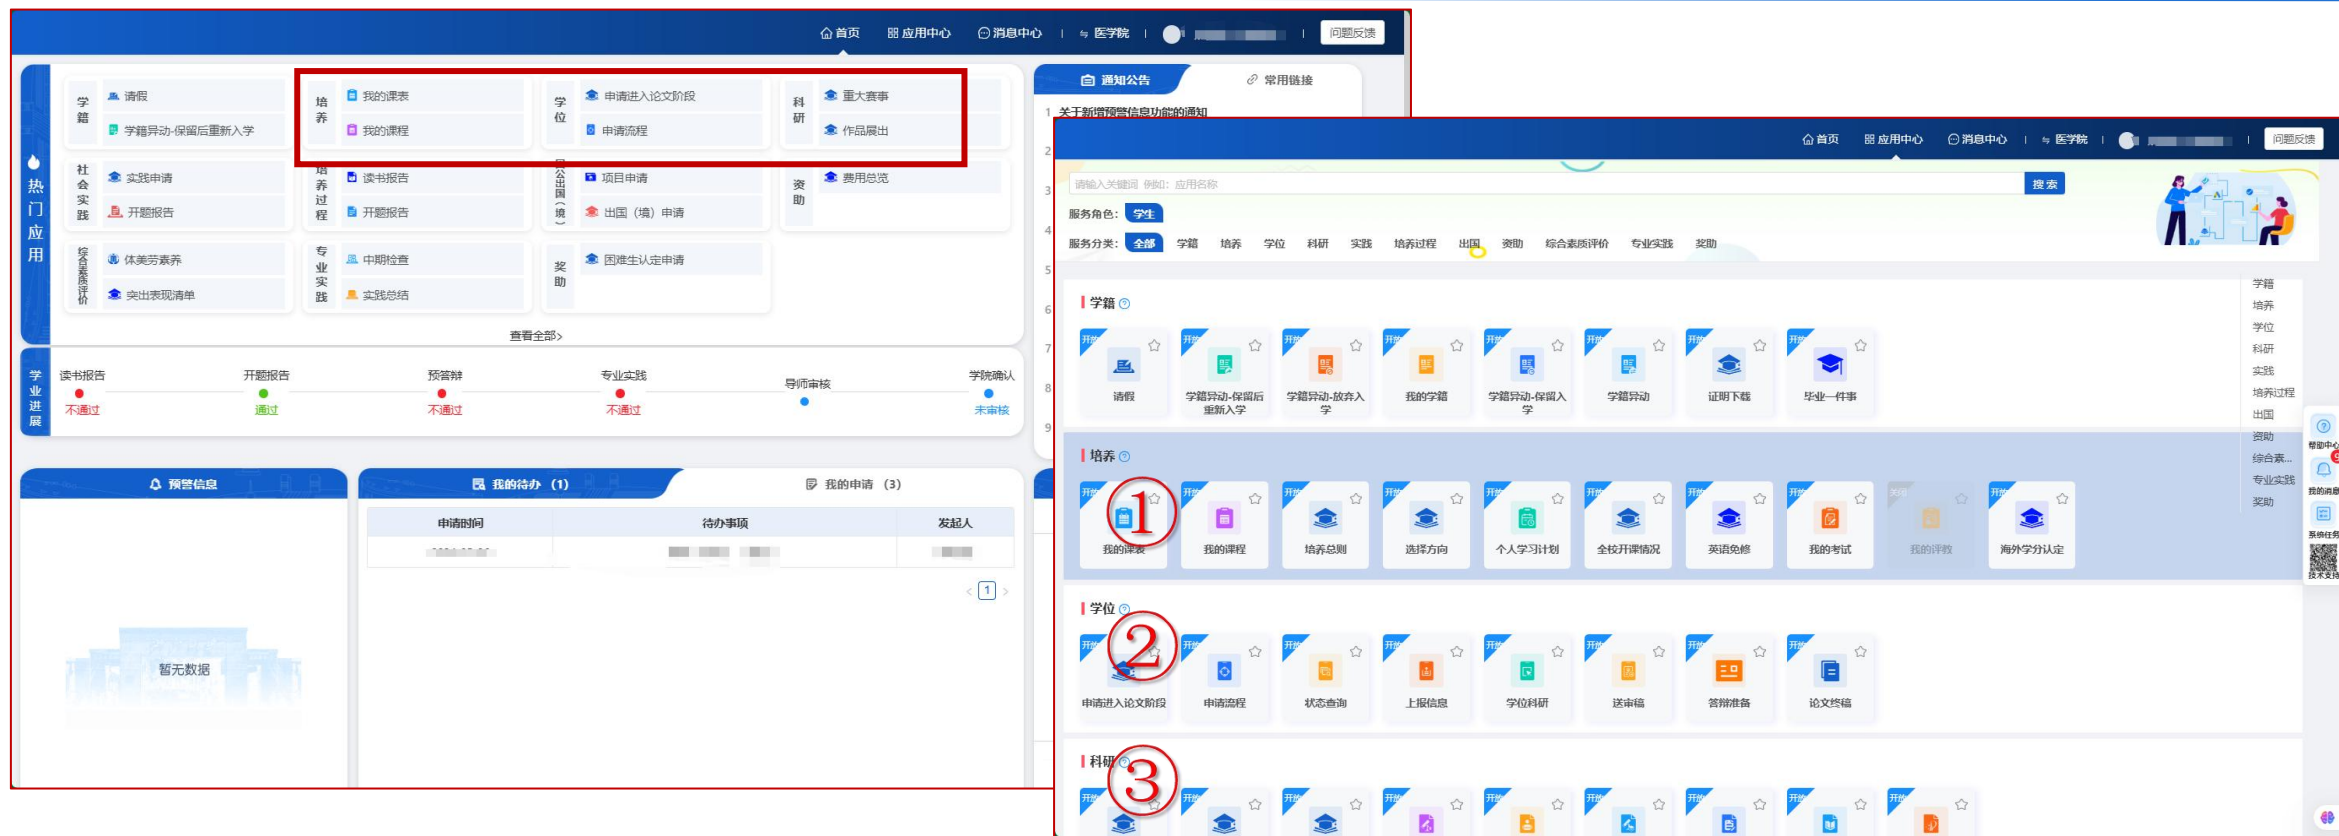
首页 应用中心 消息中心 | 医学院 | 问题反馈

热门应用

学籍 请假 学籍异动-保留后重新入学
培养 我的课表 我的课程
学位 申请进入论文阶段 申请流程
科研 重大赛事 作品展出
社会实践 实践申请 开题报告
培养过程 读书报告 开题报告
公出国（境） 项目申请 出国（境）申请
资助 费用总览
综合素质评价 体美劳素养 突出表现清单
专业实践 中期检查 实践总结
奖助 困难生认定申请

查看全部>

学业进展
读书报告 不通过
开题报告 通过
预答辩 不通过
专业实践 不通过
导师审核
学院确认 未审核

预警信息
暂无数据

我的待办 (1) 我的申请 (3)

| 申请时间 | 待办事项 | 发起人 |
|---|---|---|
| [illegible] | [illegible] | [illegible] |

1

通知公告 常用链接
1 关于新增预警信息功能的通知
2
3
4
5
6
7
8
9

首页 应用中心 消息中心 | 医学院 | 问题反馈

请输入关键词 例如：应用名称 搜索
服务角色： 学生
服务分类： 全部 学籍 培养 学位 科研 实践 培养过程 出国 资助 综合素质评价 专业实践 奖助

学籍
请假 学籍异动-保留后重新入学 学籍异动-放弃入学 我的学籍 学籍异动-保留入学 学籍异动 证明下载 毕业一件事

培养
① 我的课表 我的课程 培养总则 选择方向 个人学习计划 全校开课情况 英语免修 我的考试 我的评教 海外学分认定

学位
② 申请进入论文阶段 申请流程 状态查询 上报信息 学位科研 送审稿 答辩准备 论文终稿

科研
③

学籍 培养 学位 科研 实践 培养过程 出国 资助 综合素... 专业实践 奖助

帮助中心 我的消息 系统任务 技术支持